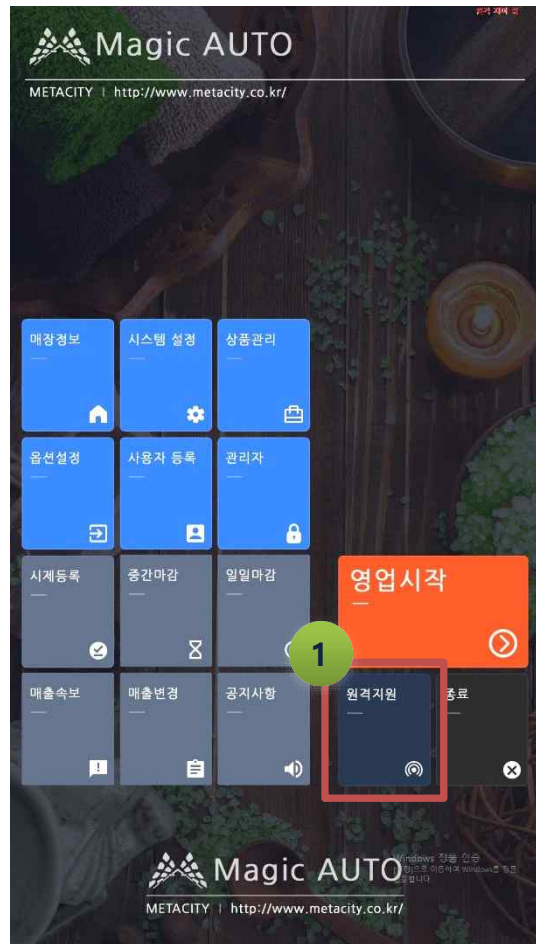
Magic AUTO
METACITY | http://www.metacity.co.kr/

매장정보
시스템 설정
상품관리
옵션설정
사용자 등록
관리자
시계등록
중간마감
일일마감
영업시작
1
매출속보
매출변경
공지사항
원격지원
종료

Magic AUTO
METACITY | http://www.metacity.co.kr/

Windows 정품 인증
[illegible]으로 이동하여 Windows를 정품 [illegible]합니다.